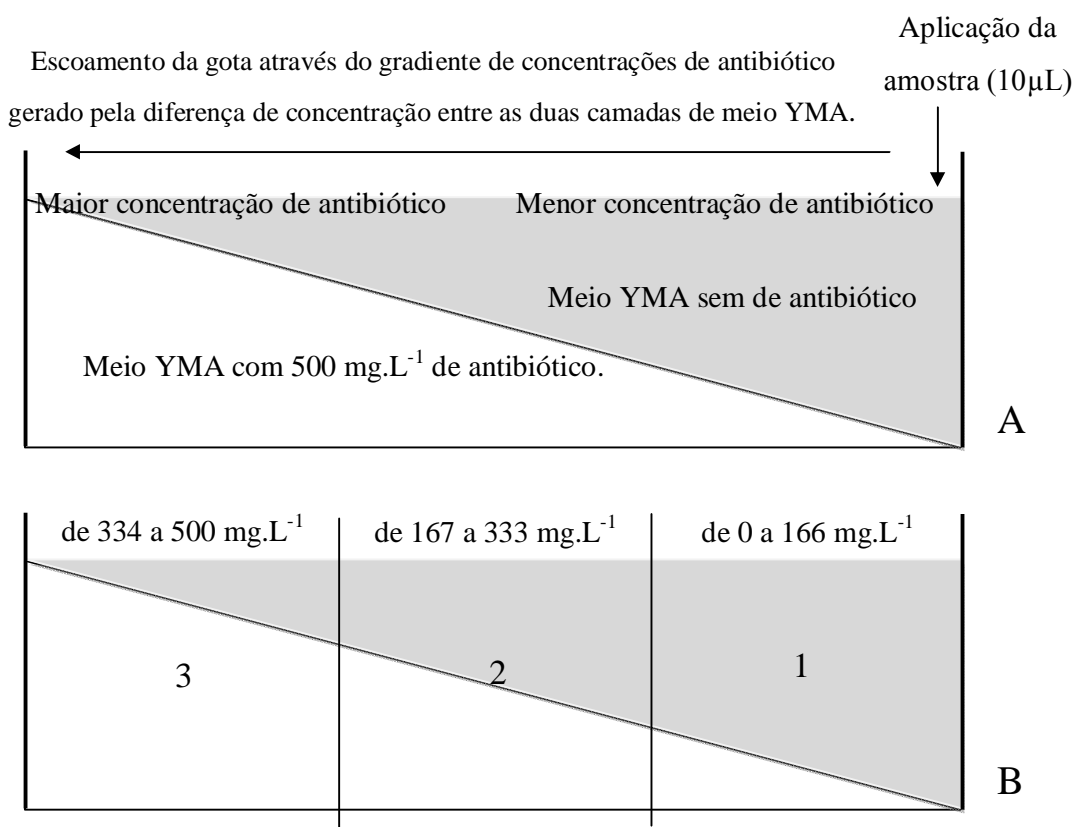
Escoamento da gota através do gradiente de concentrações de antibiótico gerado pela diferença de concentração entre as duas camadas de meio YMA.

Aplicação da amostra (10μL)

Maior concentração de antibiótico

Menor concentração de antibiótico

Meio YMA sem de antibiótico

Meio YMA com 500 mg.L$^{-1}$ de antibiótico.

A

de 334 a 500 mg.L$^{-1}$

de 167 a 333 mg.L$^{-1}$

de 0 a 166 mg.L$^{-1}$

3

2

1

B